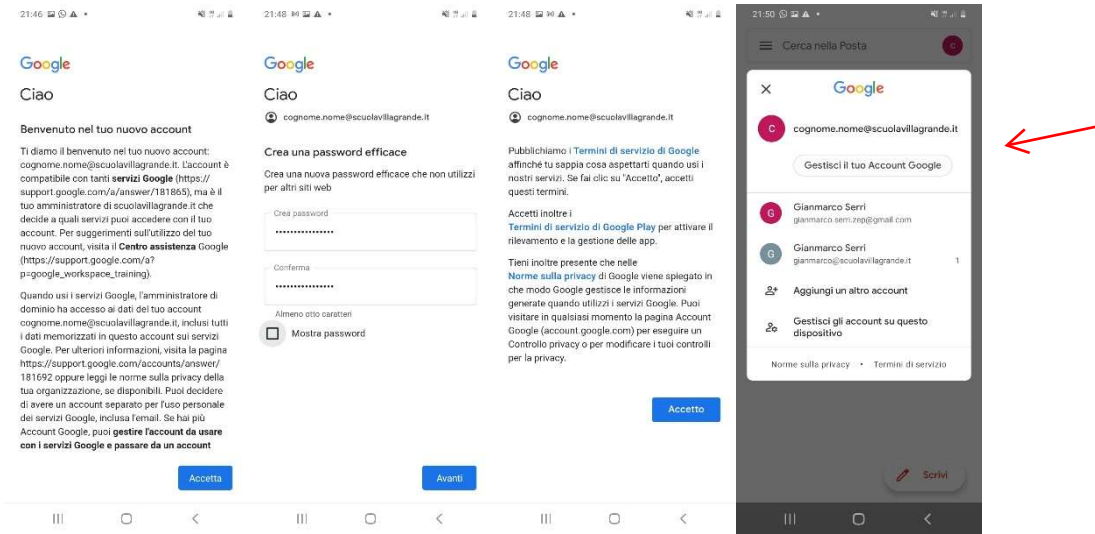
21:46

Google

Ciao

Benvenuto nel tuo nuovo account

Ti diamo il benvenuto nel tuo nuovo account: cognome.nome@scuolavillagrande.it. L'account è compatibile con tanti servizi Google (https://support.google.com/a/answer/181865), ma è il tuo amministratore di scuolavillagrande.it che decide a quali servizi puoi accedere con il tuo account. Per suggerimenti sull'utilizzo del tuo nuovo account, visita il Centro assistenza Google (https://support.google.com/a?p=google_workspace_training).

Quando usi i servizi Google, l'amministratore di dominio ha accesso ai dati del tuo account cognome.nome@scuolavillagrande.it, inclusi tutti i dati memorizzati in questo account sui servizi Google. Per ulteriori informazioni, visita la pagina https://support.google.com/accounts/answer/181692 oppure leggi le norme sulla privacy della tua organizzazione, se disponibili. Puoi decidere di avere un account separato per l'uso personale dei servizi Google, inclusa l'email. Se hai più Account Google, puoi gestire l'account da usare con i servizi Google e passare da un account

Accetta

21:48

Google

Ciao

cognome.nome@scuolavillagrande.it

Crea una password efficace

Crea una nuova password efficace che non utilizzi per altri siti web

Crea password
••••••••••••••

Conferma
••••••••••••••

Almeno otto caratteri

Mostra password

Avanti

21:48

Google

Ciao

cognome.nome@scuolavillagrande.it

Pubblichiamo i Termini di servizio di Google affinché tu sappia cosa aspettarti quando usi i nostri servizi. Se fai clic su "Accetto", accetti questi termini.

Accetti inoltre i Termini di servizio di Google Play per attivare il rilevamento e la gestione delle app.

Tieni inoltre presente che nelle Norme sulla privacy di Google viene spiegato in che modo Google gestisce le informazioni generate quando utilizzi i servizi Google. Puoi visitare in qualsiasi momento la pagina Account Google (account.google.com) per eseguire un Controllo privacy o per modificare i tuoi controlli per la privacy.

Accetto

21:50

Cerca nella Posta

Google

cognome.nome@scuolavillagrande.it

Gestisci il tuo Account Google

Gianmarco Serri
gianmarco.serri.zep@gmail.com

Gianmarco Serri
gianmarco@scuolavillagrande.it 1

Aggiungi un altro account

Gestisci gli account su questo dispositivo

Norme sulla privacy • Termini di servizio

Scrivi